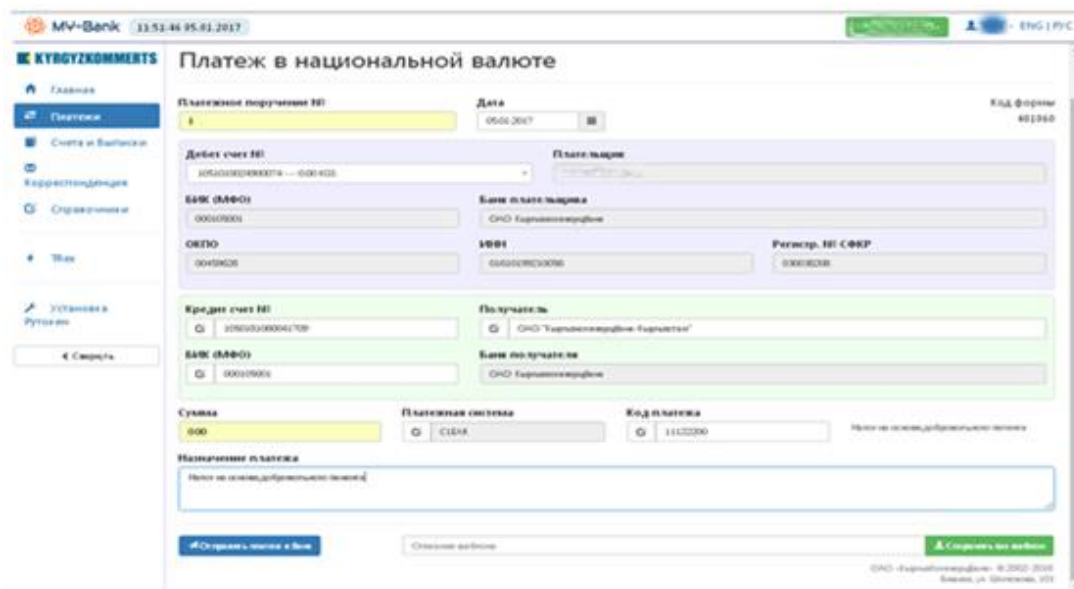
MY-Bank 11:51:46 05.01.2017

ENG | РУС

KYRGYZKOMMERTS

Главная
Платежи
Счета и Выписки
Корреспонденция
Справочники
Шаблоны
Установка Рутокен
« Свернуть

Платеж в национальной валюте

Платежное поручение №
1

Дата
05.01.2017

Код формы
401060

Дебет счет №
1050103024900074 — 0.00 KGS

Плательщик
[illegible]

БИК (МФО)
000105001

Банк плательщика
ОАО Кыргызкоммерцбанк

ОКПО
00459026

ИНН
01410199210090

Регистр. № СФКР
030038208

Кредит счет №
1050103000041709

Получатель
ОАО "Кыргызкоммерцбанк Кыргызстан"

БИК (МФО)
000105001

Банк получателя
ОАО Кыргызкоммерцбанк

Сумма
000

Платежная система
CLEAR

Код платежа
11122200

Налог на основе добровольного патента

Назначение платежа
Налог на основе добровольного патента

Отправить платеж в банк

Описание шаблона

Сохранить как шаблон

ОАО «Кыргызкоммерцбанк» © 2002-2016
Бишкек, ул. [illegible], 101